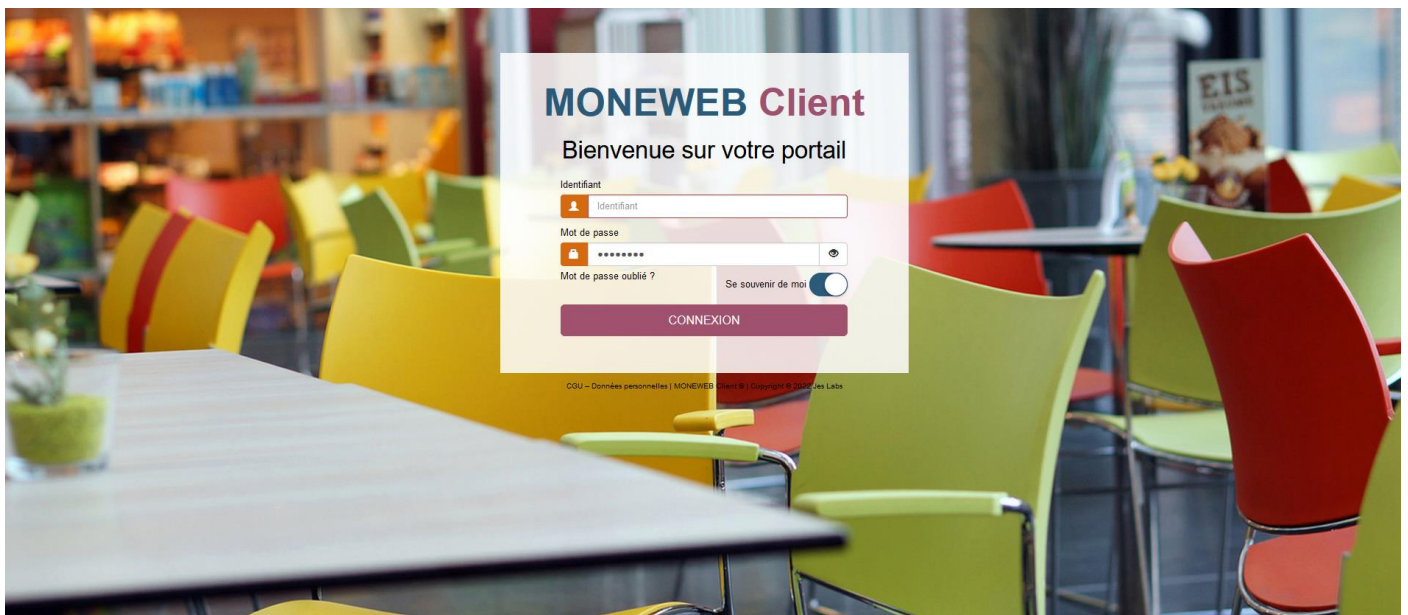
MONEWEB Client

Bienvenue sur votre portail

Identifiant

Identifiant

Mot de passe

••••••••

Mot de passe oublié ?

Se souvenir de moi

CONNEXION

CGU – Données personnelles | MONEWEB Client ® | Copyright © 2022 Jes Labs

EIS